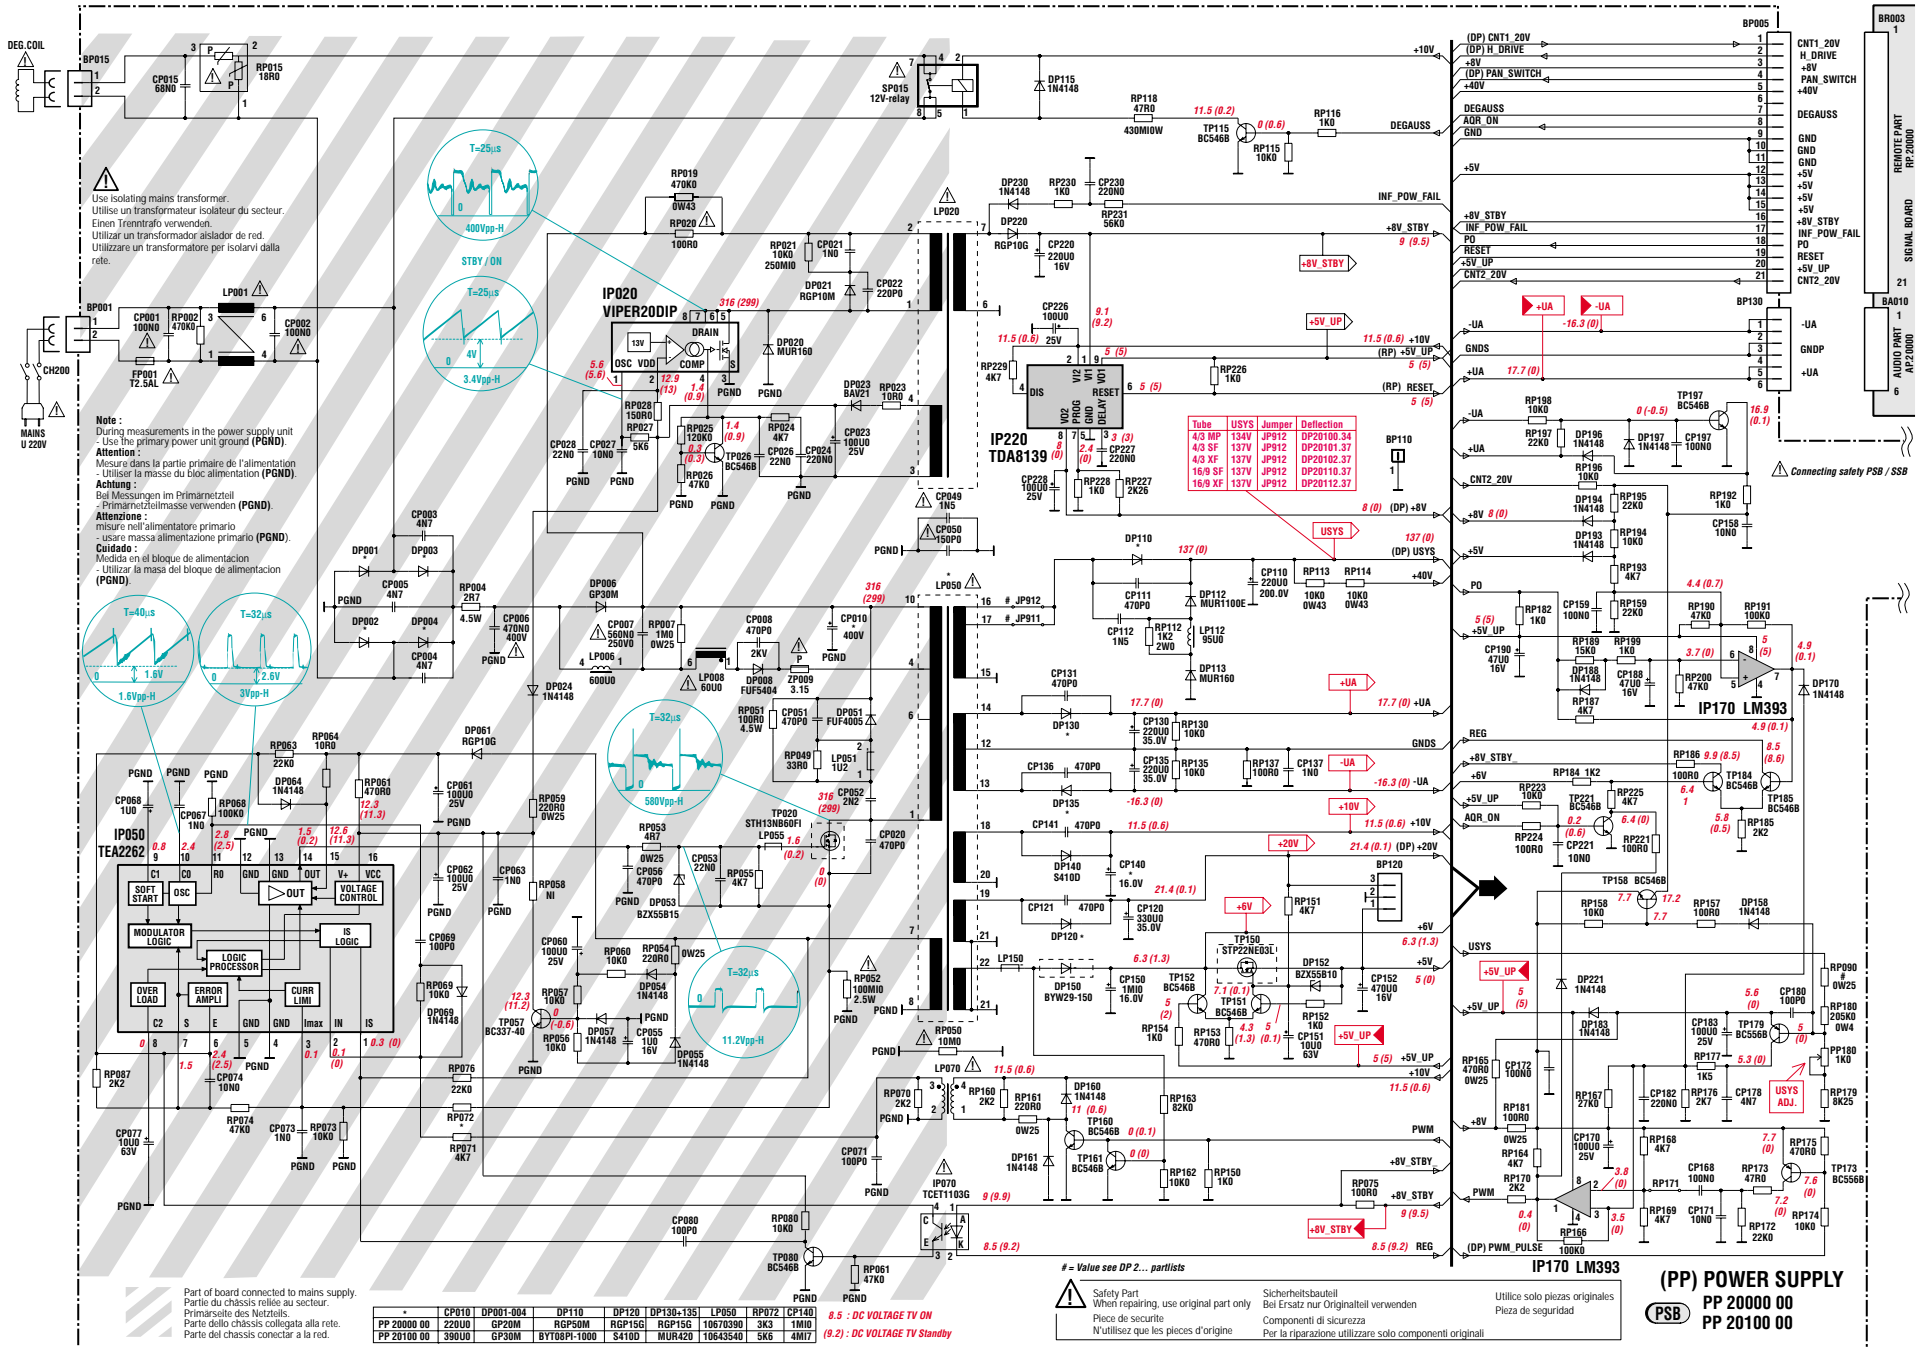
DEG.COIL
BP015
CP015 68N0
RP015 18R0
SP015 12V-relay
DP115 1N4148
+10V
RP118 47R0
430MI0W
11.5 (0.2)
TP115 BC546B
0 (0.6)
RP116 1K0
RP115 10K0
DEGAUSS

Use isolating mains transformer.
Utilise un transformateur isoleur du secteur.
Einen Trenntrafo verwenden.
Utilizar un transformador aislador de red.
Utilizzare un trasformatore per isolarvi dalla rete.

T=25µs
400Vpp-H
STBY / ON
T=25µs
4V
3.4Vpp-H

BP001
LP001
CP001 100N0
RP002 470K0
CP002 100N0
FP001 T2.5AL
CH200
MAINS U 220V

Note :
During measurements in the power supply unit
- Use the primary power unit ground (PGND).
Attention :
Mesure dans la partie primaire de l'alimentation
- Utiliser la masse du bloc alimentation (PGND).
Achtung :
Bei Messungen im Primärnetzteil
- Primärnetzteilmasse verwenden (PGND).
Attenzione :
misure nell'alimentatore primario
- usare massa alimentazione primario (PGND).
Cuidado :
Medida en el bloque de alimentacion
- Utilizar la masa del bloque de alimentacion (PGND).

IP020 VIPER20DIP
RP019 470K0 0W43
RP020 100R0
RP021 10K0 250MI0
CP021 1N0
DP021 RGP10M
CP022 220P0
316 (299)
DRAIN 13V OSC VDD COMP S
DP020 MUR160
5.6 (5.6)
12.9 (13)
1.4 (0.9)
PGND
RP028 150R0
RP027 5K6
RP025 120K0
1.4 (0.9)
0.3 (0.3)
TP026 BC546B
RP026 47K0
RP024 4K7
CP026 22N0
CP024 220N0
DP023 BAV21
RP023 10R0
CP023 100U0 25V
CP028 22N0
CP027 10N0
LP020
CP049 1N5
CP050 150P0

DP230 1N4148
RP230 1K0
CP230 220N0
RP231 56K0
DP220 RGP10G
CP220 220U0 16V
INF_POW_FAIL
+8V_STBY
9 (9.5)
+8V_STBY
CP226 100U0 25V
9.1 (9.2)
+5V_UP
11.5 (0.6)
RP229 4K7
IP220 TDA8139
DIS V12 V11 V01 RESET V02 PROG GND DELAY
5 (5)
RP226 1K0
11.5 (0.6) +10V
(RP) +5V_UP
5 (5)
(RP) RESET
5 (5)
8 (0)
2.4 (0)
3 (3)
CP227 220N0
CP228 100U0 25V
RP228 1K0
RP227 2K2

| Tube | USYS | Jumper | Deflection |
|---|---|---|---|
| 4/3 MP | 134V | JP912 | DP20100.34 |
| 4/3 SF | 137V | JP912 | DP20101.37 |
| 4/3 XF | 137V | JP912 | DP20102.37 |
| 16/9 SF | 137V | JP912 | DP20110.37 |
| 16/9 XF | 137V | JP912 | DP20112.37 |

BP110
8 (0) (DP) +8V
USYS
137 (0) (DP) USYS
137 (0)

(DP) CNT1_20V
(DP) H_DRIVE
+8V
(DP) PAN_SWITCH
+40V
DEGAUSS
AQR_ON
GND
+5V
+8V_STBY
INF_POW_FAIL
PO
RESET
+5V_UP
CNT2_20V
BP005
CNT1_20V H_DRIVE +8V PAN_SWITCH +40V DEGAUSS GND GND GND +5V +5V +5V +5V +8V_STBY INF_POW_FAIL PO RESET +5V_UP CNT2_20V
BR003
REMOTE PART RP 20000
SIGNAL BOARD
BP130
+UA -UA -16.3 (0)
-UA GNDS +UA 17.7 (0)
-UA GNDP +UA
BA010
AUDIO PART AP20000

RP198 10K0
RP197 22K0
DP196 1N4148
0 (-0.5)
TP197 BC546B
16.9 (0.1)
DP197 1N4148
CP197 100N0
RP196 10K0
Connecting safety PSB / SSB
CNT2_20V
DP194 1N4148
RP195 22K0
RP192 1K0
DP193 1N4148
RP194 10K0
CP158 10N0
+8V 8 (0)
+5V
RP193 4K7
PO
RP182 1K0
CP159 100N0
RP159 22K0
RP190 47K0
RP191 100K0
4.4 (0.7)
5 (5) +5V_UP
CP190 47U0 16V
RP189 15K0
RP199 1K0
DP188 1N4148
CP188 47U0 16V
3.7 (0)
RP200 47K0
RP187 4K7
IP170 LM393
DP170 1N4148
4.9 (0.1)
4.9 (0.1)

DP001 DP003 CP003 4N7 CP005 4N7 PGND DP002 DP004 CP004 4N7
RP004 2R7 4.5W
CP006 470N0 400V
DP006 GP30M
CP007 560N0 250V0
RP007 1M0 0W25
LP006 600U0
CP008 470P0 2KV
CP010 400V
LP008 60U0
DP008 FUF5404
ZP009 3.15
316 (299)
LP050
JP912 JP911
CP110 220U0 200.0V
RP113 10K0 0W43
RP114 10K0 0W43
+40V
DP110
137 (0)
CP111 470P0
DP112 MUR1100E
CP112 1N5
RP112 1K2 2W0
LP112 95U0
DP113 MUR160
DP024 1N4148
RP051 100R0 4.5W
CP051 470P0
DP051 FUF4005
RP049 33R0
LP051 1U2
CP052 2N2
316 (299)
CP131 470P0
DP130
17.7 (0)
+UA
17.7 (0) +UA
CP130 220U0 35.0V
RP130 10K0
GNDS
CP136 470P0
DP135
CP135 220U0 35.0V
RP135 10K0
RP137 100R0
CP137 1N0
-UA
-16.3 (0) -UA
-16.3 (0)
+10V
CP141 470P0
11.5 (0.6)
11.5 (0.6) +10V
DP140 S410D
CP140 16.0V
+20V
21.4 (0.1) (DP) +20V
21.4 (0.1)
BP120
CP121 470P0
DP120
CP120 330U0 35.0V
RP151 4K7
+6V
+6V 6.3 (1.3)
LP150
DP150 BYW29-150
6.3 (1.3)
CP150 1MI0 16.0V
TP152 BC546B
TP150 STP22NE03L
DP152 BZX55B10
CP152 470U0 16V
+5V 5 (0)
7.1 (0.1)
TP151 BC546B
RP154 1K0
RP153 470R0
4.3 (1.3)
5 (0.1)
RP152 1K0
CP151 10U0 63V
+5V_UP
5 (5) +5V_UP
+10V
11.5 (0.6)

T=32µs
580Vpp-H
TP020 STH13NB60FI
LP055
1.6 (0.2)
0 (0)
CP020 470P0
RP053 4R7 0W25
CP056 470P0
CP053 22N0
RP055 4K7
DP053 BZX55B15
T=40µs 1.6V 1.6Vpp-H
T=32µs 2.6V 3Vpp-H

IP050 TEA2262
PGND PGND PGND
CP068 1U0
CP067 1N0
RP068 100K0
RP063 22K0
RP064 10R0
DP064 1N4148
RP061 470R0
12.3 (11.3)
DP061 RGP10G
CP061 100U0 25V
RP059 220R0 0W25
0.8 2.4 2.8 (2.5) 1.5 (0.2) 12.6 (11.3)
SOFT START OSC OUT VOLTAGE CONTROL C1 C0 R0 GND GND OUT V+ VCC
MODULATOR LOGIC
LOGIC PROCESSOR
IS LOGIC
OVER LOAD ERROR AMPLI CURR LIMI
C2 S E GND GND Imax IN IS
0 1.5 2.4 (2.5) 0.1 0.1 (0) 0.3 (0)
CP062 100U0 25V
CP063 1N0
RP058 NI
CP069 100P0
RP069 10K0
DP069 1N4148
RP087 2K2
CP074 10N0
RP074 47K0
CP073 1N0
RP073 10K0
CP077 10U0 63V
PGND
RP076 22K0
RP072 1K0
RP071 4K7
TP057 BC337-40
12.3 (11.2)
0 (-0.6)
RP057 10K0
RP056 10K0
DP057 1N4148
CP060 100U0 25V
RP060 10K0
RP054 220R0 0W25
DP054 1N4148
CP055 1U0 16V
DP055 1N4148
T=32µs
11.2Vpp-H
RP052 100MI0 2.5W
RP050 10M0
LP070
11.5 (0.6)
RP070 2K2
RP160 2K2
RP161 220R0 0W25
DP160 1N4148
11 (0.6)
TP160 BC546B
0 (0.1)
RP163 82K0
PWM
DP161 1N4148
TP161 BC546B
0 (0)
RP162 10K0
RP150 1K0
+8V_STBY
CP071 100P0
IP070 TCET1103G
9 (9.9)
8.5 (9.2)
RP075 100R0
+8V_STBY
9 (9.5)
+8V_STBY
8.5 (9.2) REG
CP080 100P0
RP080 10K0
TP080 BC546B
RP061 47K0
PGND

REG
+8V_STBY
+6V
RP184 1K2
RP186 9.9 (8.5)
100R0
6.4 1
TP184 BC546B
8.5 (8.6)
TP185 BC546B
+5V_UP
RP223 10K0
TP221 BC546B
RP225 4K7
AQR_ON
0.2 (0.6)
6.4 (0)
5.8 (0.5)
RP185 2K2
RP224 100R0
CP221 10N0
RP221 100R0
TP158 BC546B
7.7 17.2 7.7
RP158 10K0
RP157 100R0
DP158 1N4148
USYS
+5V_UP
5 (5)
DP221 1N4148
+5V_UP
DP183 1N4148
CP183 100U0 25V
5.6 (0)
CP180 100P0
TP179 BC556B
RP090 0W25
RP180 205K0 0W4
RP177 1K5
5.3 (0)
PP180 1K0
RP165 470R0 0W25
CP172 100N0
RP181 100R0 0W25
RP167 27K0
CP182 220N0
RP176 2K7
CP178 4N7
USYS ADJ.
RP179 8K25
+8V
CP170 100U0 25V
RP164 4K7
RP168 4K7
7.7 (0)
RP175 470R0
RP170 2K2
3.8 (0)
RP171
CP168 100N0
RP173 47R0
7.6 (0)
TP173 BC556B
PWM
0.4 (0)
RP169 4K7
CP171 10N0
3.5 (0)
7.2 (0)
RP172 22K0
RP174 10K0
RP166 100K0
(DP) PWM_PULSE
IP170 LM393

# = Value see DP 2... partlists

Part of board connected to mains supply.
Partie du châssis reliée au secteur.
Primärseite des Netzteils.
Parte dello chassis collegata alla rete.
Parte del chassis conectar a la red.

| * | CP010 | DP001-004 | DP110 | DP120 | DP130+135 | LP050 | RP072 | CP140 |
|---|---|---|---|---|---|---|---|---|
| PP 20000 00 | 220U0 | GP20M | RGP50M | RGP15G | RGP15G | 10670390 | 3K3 | 1MI0 |
| PP 20100 00 | 390U0 | GP30M | BYT08PI-1000 | S410D | MUR420 | 10643540 | 5K6 | 4MI7 |

8.5 : DC VOLTAGE TV ON
(9.2) : DC VOLTAGE TV Standby

Safety Part
When repairing, use original part only
Piece de securite
N'utilisez que les pieces d'origine
Sicherheitsbauteil
Bei Ersatz nur Originalteil verwenden
Componenti di sicurezza
Per la riparazione utilizzare solo componenti originali
Utilice solo piezas originales
Pieza de seguridad

(PP) POWER SUPPLY
PSB
PP 20000 00
PP 20100 00